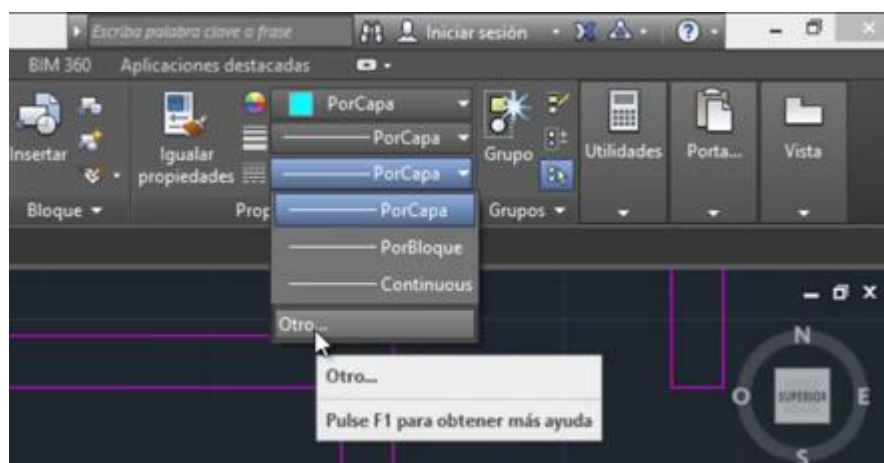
Escriba palabra clave o frase

Iniciar sesión

BIM 360 Aplicaciones destacadas

Insertar

Bloque

Igualar propiedades

Prop

PorCapa

PorCapa

PorCapa

PorCapa

PorBloque

Continuous

Otro...

Otro...

Pulse F1 para obtener más ayuda

Grupo

Grupos

Utilidades

Porta...

Vista

N

O

SUPERIOR

E

S